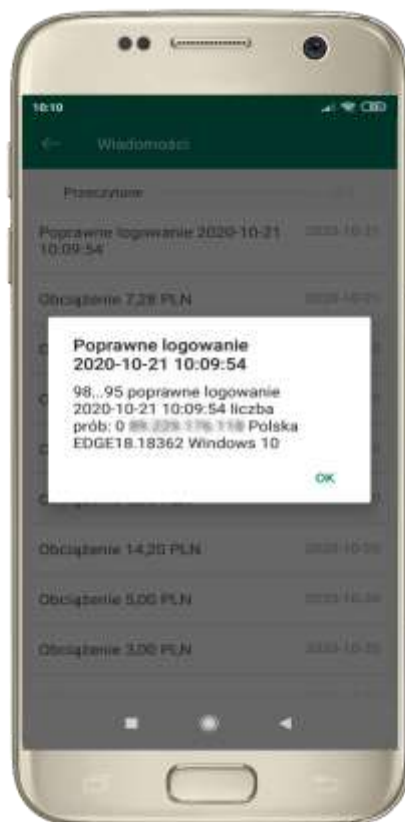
10:10

Wiadomości

Przeczytane

Poprawne logowanie 2020-10-21 10:09:54

2020-10-21

Obciążenie 7,28 PLN

2020-10-21

Poprawne logowanie
2020-10-21 10:09:54

98...95 poprawne logowanie 2020-10-21 10:09:54 liczba prób: 0 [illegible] Polska EDGE18.18362 Windows 10

OK

Obciążenie 14,20 PLN

2020-10-20

Obciążenie 5,00 PLN

2020-10-20

Obciążenie 3,00 PLN

2020-10-20